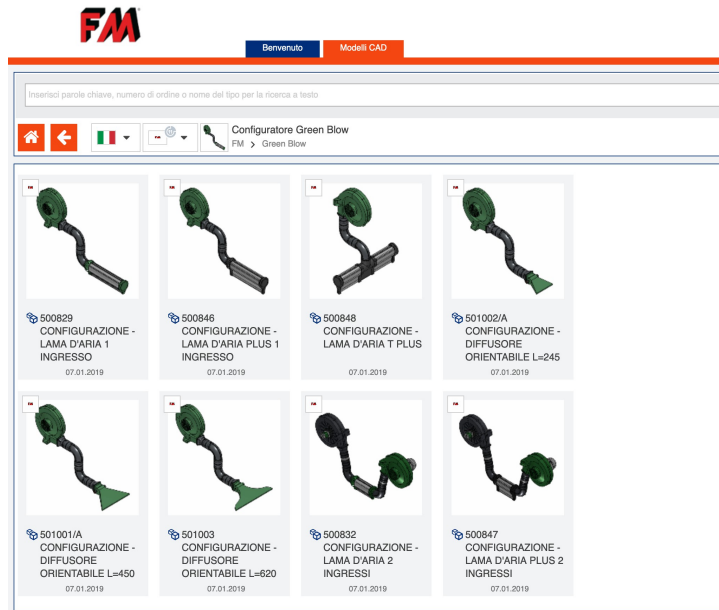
FM

Benvenuto | Modelli CAD

Inserisci parole chiave, numero di ordine o nome del tipo per la ricerca a testo

Configuratore Green Blow
FM > Green Blow

500829 CONFIGURAZIONE - LAMA D'ARIA 1 INGRESSO
07.01.2019

500846 CONFIGURAZIONE - LAMA D'ARIA PLUS 1 INGRESSO
07.01.2019

500848 CONFIGURAZIONE - LAMA D'ARIA T PLUS
07.01.2019

501002/A CONFIGURAZIONE - DIFFUSORE ORIENTABILE L=245
07.01.2019

501001/A CONFIGURAZIONE - DIFFUSORE ORIENTABILE L=450
07.01.2019

501003 CONFIGURAZIONE - DIFFUSORE ORIENTABILE L=620
07.01.2019

500832 CONFIGURAZIONE - LAMA D'ARIA 2 INGRESSI
07.01.2019

500847 CONFIGURAZIONE - LAMA D'ARIA PLUS 2 INGRESSI
07.01.2019